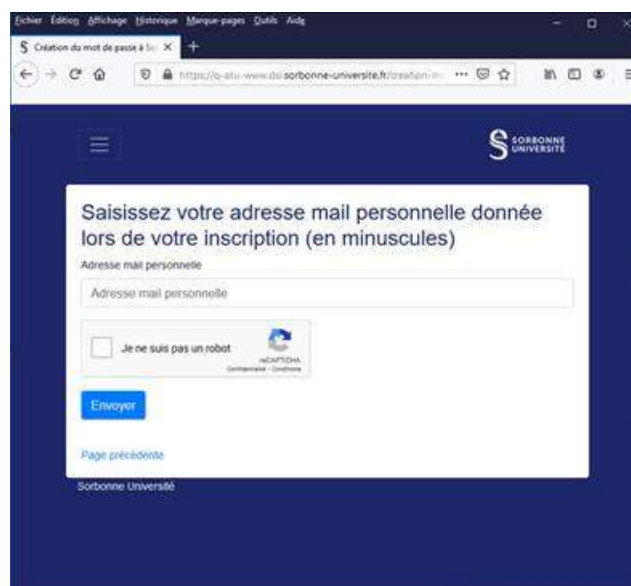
Fichier Édition Affichage Historique Marque-pages Outils Aide

Création du mot de passe à So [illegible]

https://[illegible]sorbonne-universite.fr/creation-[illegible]

SORBONNE UNIVERSITÉ

Saisissez votre adresse mail personnelle donnée lors de votre inscription (en minuscules)

Adresse mail personnelle

Adresse mail personnelle

Je ne suis pas un robot

reCAPTCHA
Confidentialité - Conditions

Envoyer

Page précédente

Sorbonne Université